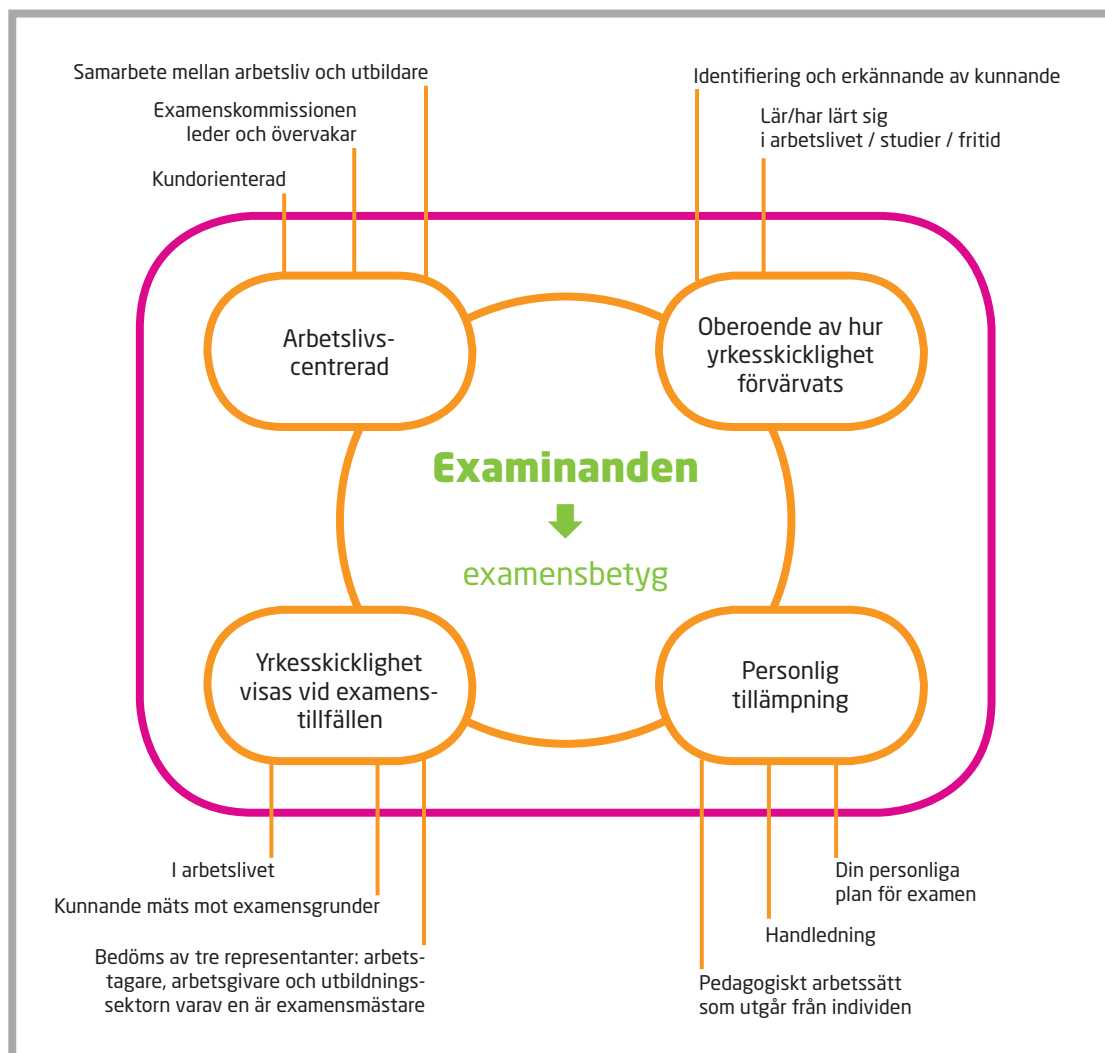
Samarbete mellan arbetsliv och utbildare

Examenskommissionen leder och övervakar

Kundorienterad

Identifiering och erkännande av kunnande

Lär/har lärt sig i arbetslivet / studier / fritid

Arbetslivscentrerad

Oberoende av hur yrkesskicklighet förvärvats

Examinanden

examensbetyg

Yrkesskicklighet visas vid examenstillfällen

Personlig tillämpning

I arbetslivet

Kunnande mäts mot examensgrunder

Bedöms av tre representanter: arbetstagare, arbetsgivare och utbildningssektorn varav en är examensmästare

Din personliga plan för examen

Handledning

Pedagogiskt arbetssätt som utgår från individen